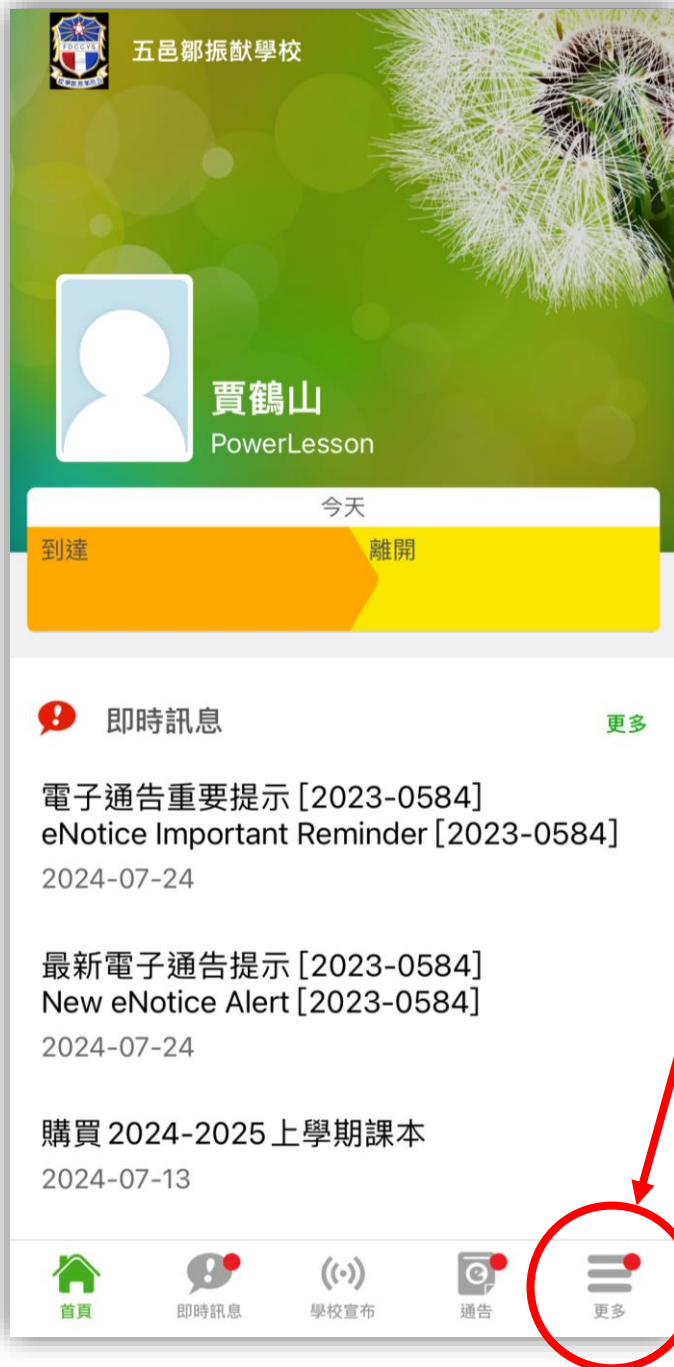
五邑鄒振猷學校

賈鶴山
PowerLesson

今天

到達

離開

即時訊息

更多

電子通告重要提示 [2023-0584]
eNotice Important Reminder [2023-0584]
2024-07-24

最新電子通告提示 [2023-0584]
New eNotice Alert [2023-0584]
2024-07-24

購買2024-2025上學期課本
2024-07-13

首頁
即時訊息
學校宣布
通告
更多